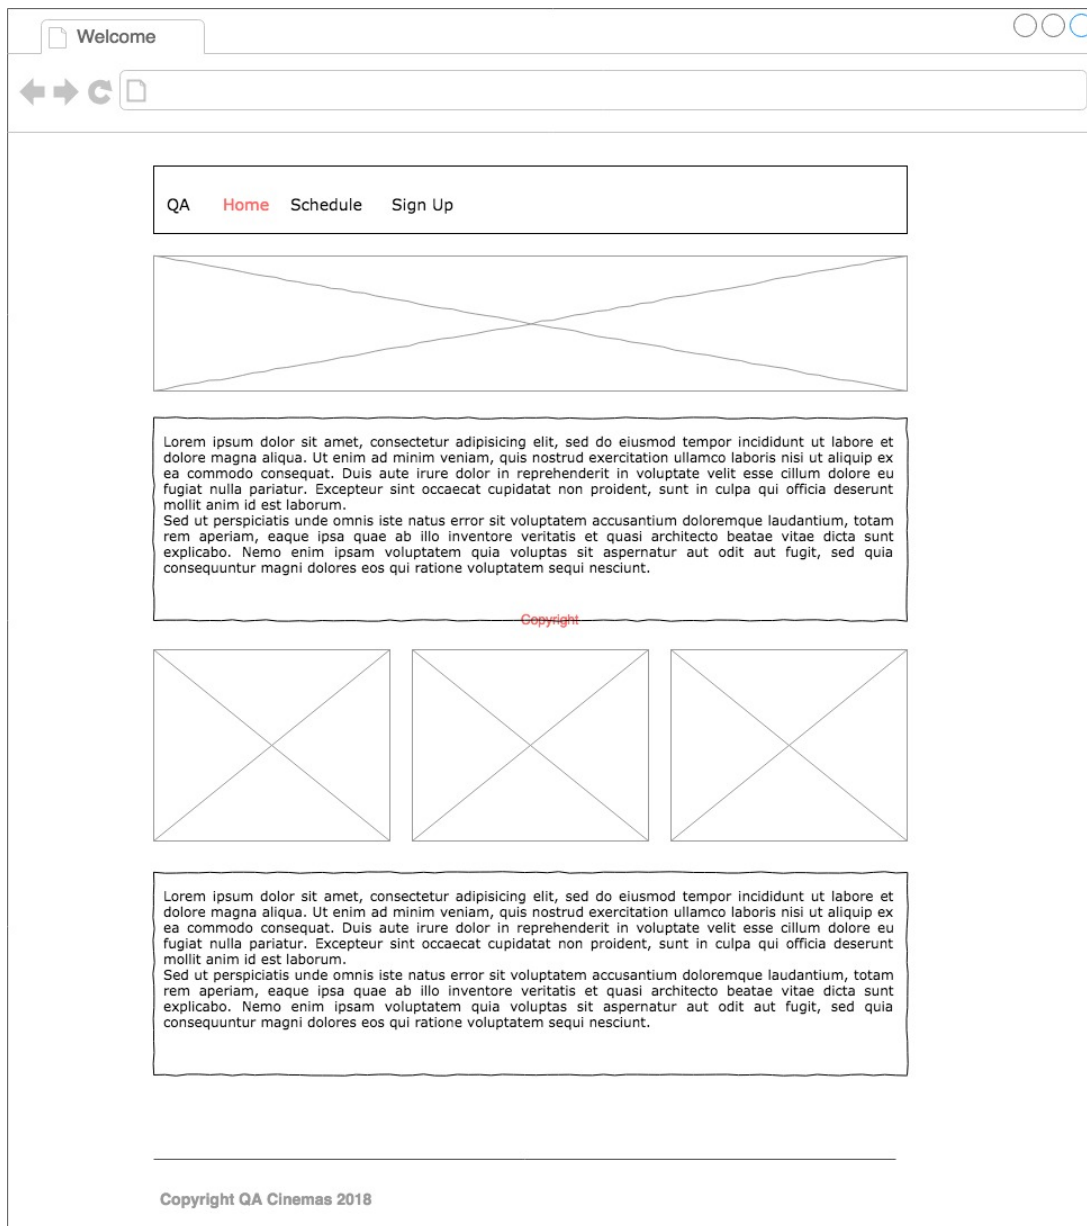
Welcome

QA Home Schedule Sign Up

Lorem ipsum dolor sit amet, consectetur adipisicing elit, sed do eiusmod tempor incididunt ut labore et dolore magna aliqua. Ut enim ad minim veniam, quis nostrud exercitation ullamco laboris nisi ut aliquip ex ea commodo consequat. Duis aute irure dolor in reprehenderit in voluptate velit esse cillum dolore eu fugiat nulla pariatur. Excepteur sint occaecat cupidatat non proident, sunt in culpa qui officia deserunt mollit anim id est laborum.
Sed ut perspiciatis unde omnis iste natus error sit voluptatem accusantium doloremque laudantium, totam rem aperiam, eaque ipsa quae ab illo inventore veritatis et quasi architecto beatae vitae dicta sunt explicabo. Nemo enim ipsam voluptatem quia voluptas sit aspernatur aut odit aut fugit, sed quia consequuntur magni dolores eos qui ratione voluptatem sequi nesciunt.

Copyright

Lorem ipsum dolor sit amet, consectetur adipisicing elit, sed do eiusmod tempor incididunt ut labore et dolore magna aliqua. Ut enim ad minim veniam, quis nostrud exercitation ullamco laboris nisi ut aliquip ex ea commodo consequat. Duis aute irure dolor in reprehenderit in voluptate velit esse cillum dolore eu fugiat nulla pariatur. Excepteur sint occaecat cupidatat non proident, sunt in culpa qui officia deserunt mollit anim id est laborum.
Sed ut perspiciatis unde omnis iste natus error sit voluptatem accusantium doloremque laudantium, totam rem aperiam, eaque ipsa quae ab illo inventore veritatis et quasi architecto beatae vitae dicta sunt explicabo. Nemo enim ipsam voluptatem quia voluptas sit aspernatur aut odit aut fugit, sed quia consequuntur magni dolores eos qui ratione voluptatem sequi nesciunt.

Copyright QA Cinemas 2018